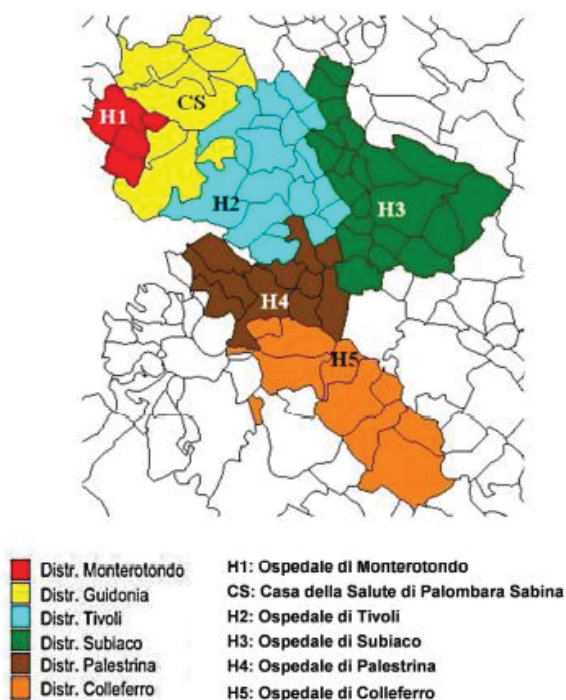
H1

CS

H2

H3

H4

H5

Distr. Monterotondo
Distr. Guidonia
Distr. Tivoli
Distr. Subiaco
Distr. Palestrina
Distr. Colleferro

H1: Ospedale di Monterotondo
CS: Casa della Salute di Palombara Sabina
H2: Ospedale di Tivoli
H3: Ospedale di Subiaco
H4: Ospedale di Palestrina
H5: Ospedale di Colleferro